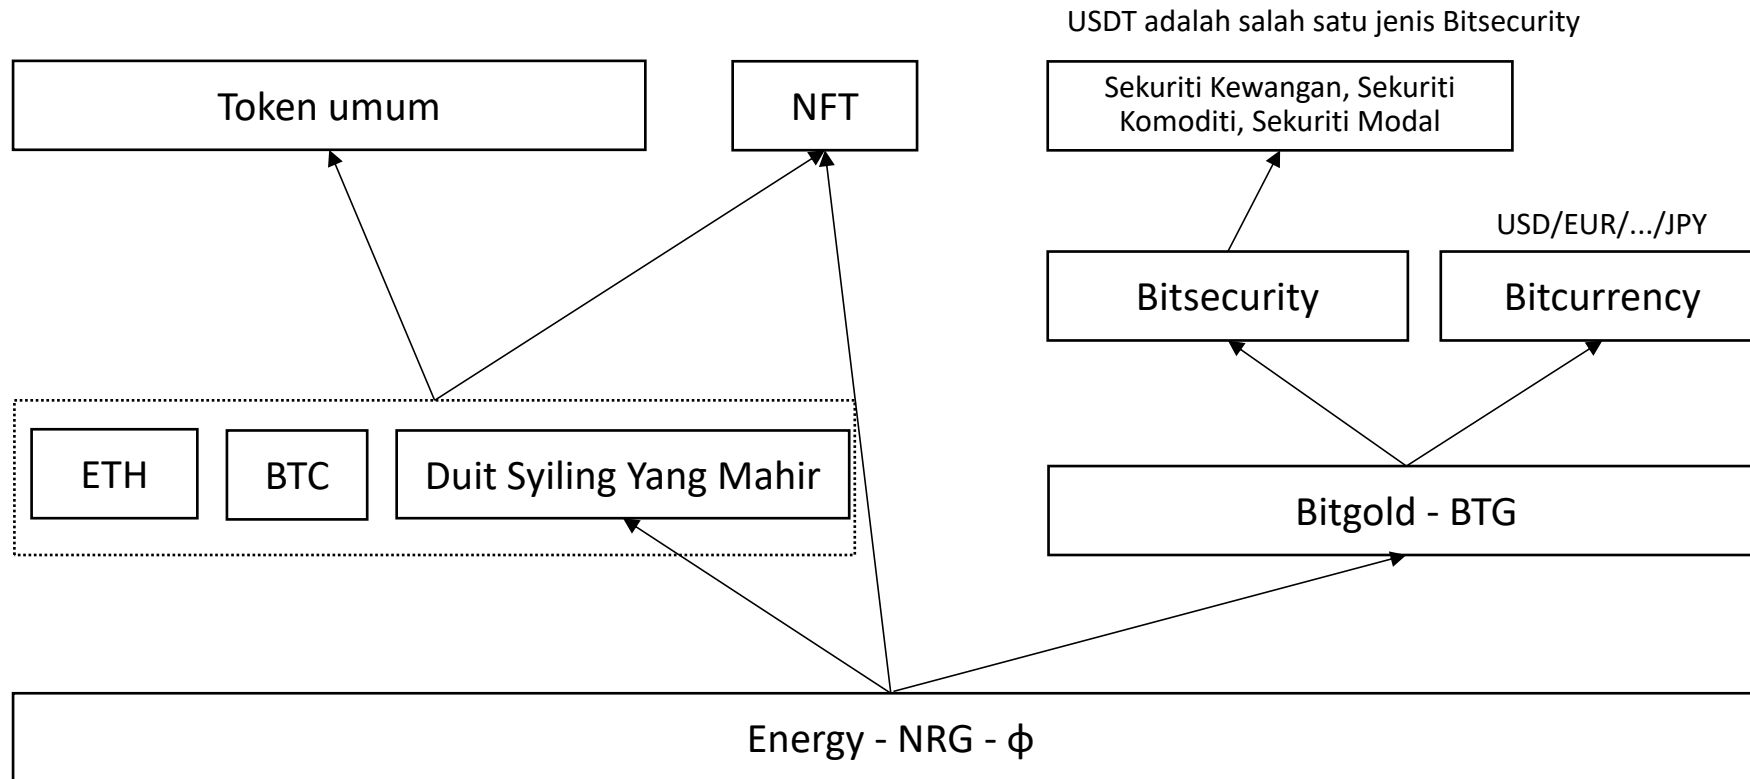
USDT adalah salah satu jenis Bitsecurity

Token umum

NFT

Sekuriti Kewangan, Sekuriti Komoditi, Sekuriti Modal

USD/EUR/.../JPY

Bitsecurity

Bitcurrency

ETH

BTC

Duit Syiling Yang Mahir

Bitgold - BTG

Energy - NRG - ϕ